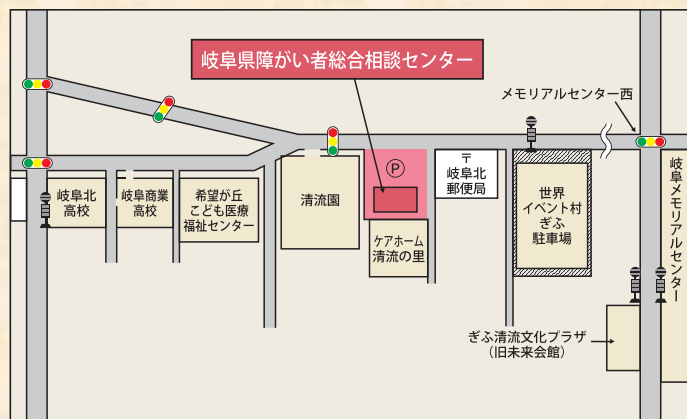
岐阜県障がい者総合相談センター

メモリアルセンター西

Ⓟ

〒
岐阜北
郵便局

岐阜北
高校

岐阜商業
高校

希望が丘
こども医療
福祉センター

清流園

ケアホーム
清流の里

世界
イベント村
ぎふ
駐車場

岐阜メモリアルセンター

ぎふ清流文化プラザ
（旧未来会館）